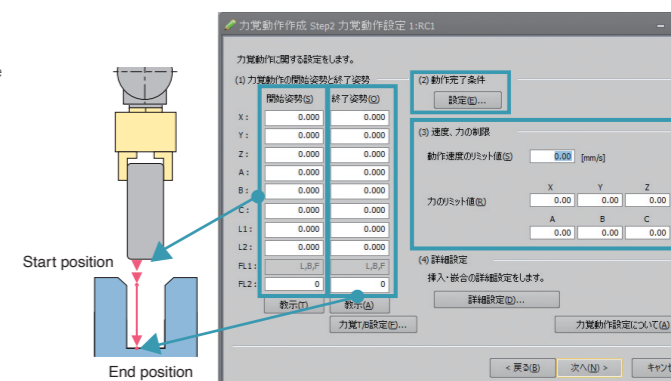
Start position

End position

力覚動作作成 Step2 力覚動作設定 1:RC1

力覚動作に関する設定をします。

(1) 力覚動作の開始姿勢と終了姿勢

| | 開始姿勢(S) | 終了姿勢(O) |
|---|---|---|
| X : | 0.000 | 0.000 |
| Y : | 0.000 | 0.000 |
| Z : | 0.000 | 0.000 |
| A : | 0.000 | 0.000 |
| B : | 0.000 | 0.000 |
| C : | 0.000 | 0.000 |
| L1 : | 0.000 | 0.000 |
| L2 : | 0.000 | 0.000 |
| FL1 : | L,B,F | L,B,F |
| FL2 : | 0 | 0 |

教示(T) 教示(A)

力覚Ｔ/Ｂ設定(F)...

(2) 動作完了条件

設定(E)...

(3) 速度、力の制限

動作速度のリミット値(S) 0.00 [mm/s]

| | X | Y | Z |
|---|---|---|---|
| 力のリミット値(R) | 0.00 | 0.00 | 0.00 |
| | A | B | C |
| | 0.00 | 0.00 | 0.00 |

(4) 詳細設定

挿入・嵌合の詳細設定をします。

詳細設定(D)...

力覚動作設定について(E)

< 戻る(B) 次へ(N) > キャンセ